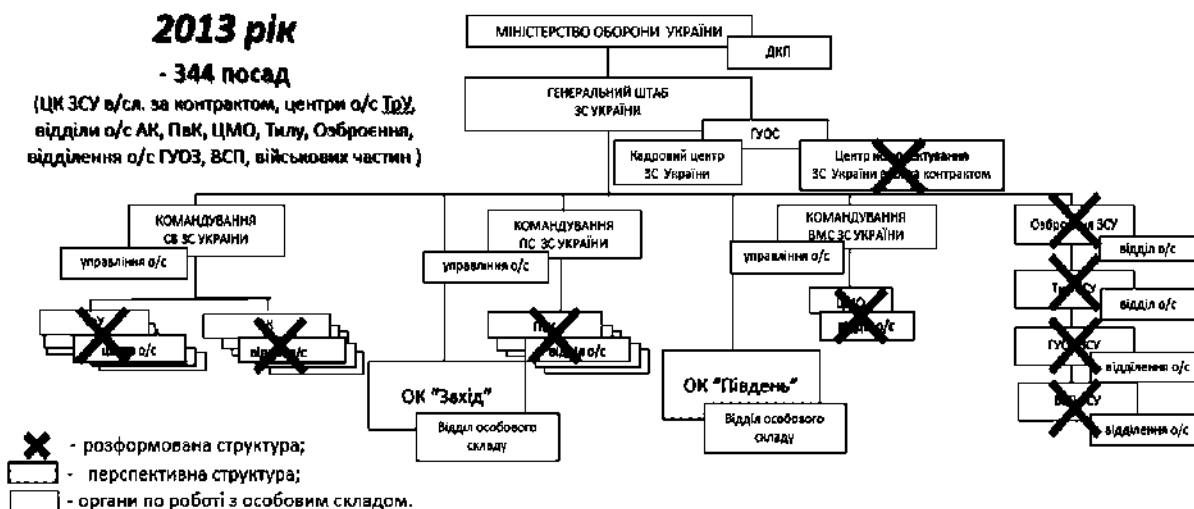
2013 рік

- 344 посад

(ЦК ЗСУ в/сл. за контрактом, центри о/с ТрУ, відділи о/с АК, ПвК, ЦМО, Тилу, Озброєння, відділення о/с ГУОЗ, ВСП, військових частин )

МІНІСТЕРСТВО ОБОРОНИ УКРАЇНИ

ДКП

ГЕНЕРАЛЬНИЙ ШТАБ ЗС УКРАЇНИ

ГУОС

Кадровий центр ЗС України

Центр ком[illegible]ктування ЗС України в/сл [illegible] контрактом

КОМАНДУВАННЯ СВ ЗС УКРАЇНИ

управління о/с

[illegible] о/с

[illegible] від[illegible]/с

КОМАНДУВАННЯ ПС ЗС УКРАЇНИ

управління о/с

Пв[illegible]

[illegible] відділ о/с

КОМАНДУВАННЯ ВМС ЗС УКРАЇНИ

управління о/с

ЦМО

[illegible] о/с

Озбро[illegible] ЗСУ

відділ о/с

Т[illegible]СУ

відділ о/с

ГУО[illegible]ЗСУ

відділення о/с

В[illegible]СУ

відділення о/с

ОК "Захід"

Відділ особового складу

ОК "Південь"

Відділ особового складу

- розформована структура;

- перспективна структура;

- органи по роботі з особовим складом.